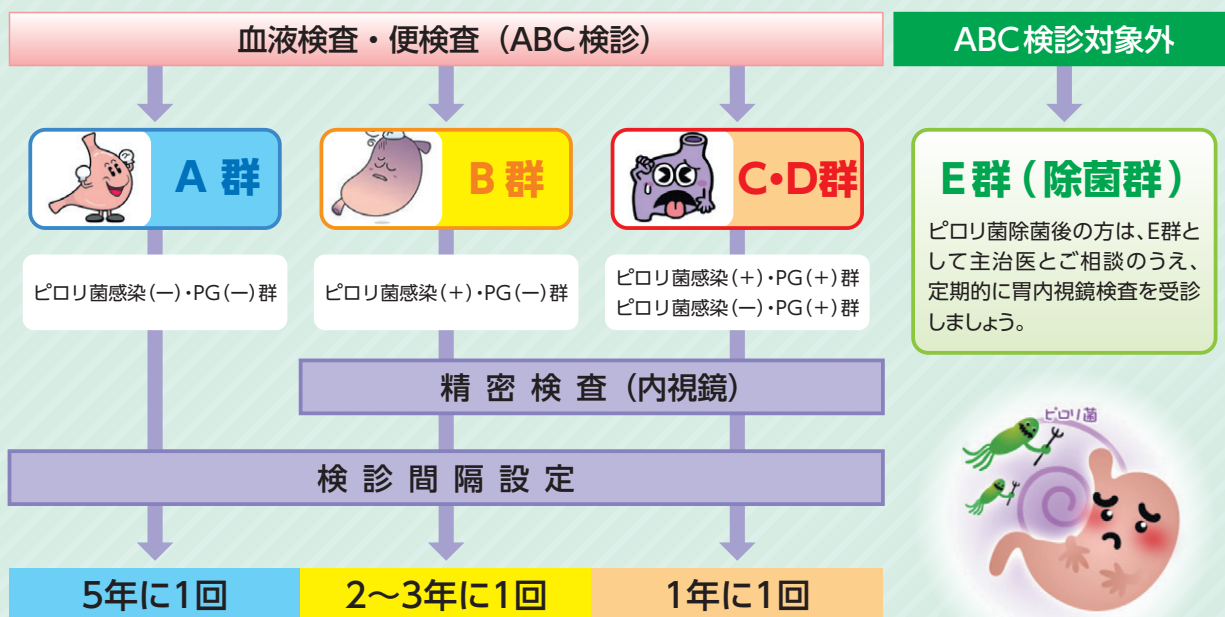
血液検査・便検査（ABC検診）

ABC検診対象外

A 群

B 群

C•D群

E群（除菌群）

ピロリ菌除菌後の方は、E群として主治医とご相談のうえ、定期的に胃内視鏡検査を受診しましょう。

ピロリ菌感染（－）・PG（－）群

ピロリ菌感染（＋）・PG（－）群

ピロリ菌感染（＋）・PG（＋）群
ピロリ菌感染（－）・PG（＋）群

精 密 検 査（内視鏡）

検 診 間 隔 設 定

ピロリ菌

5年に1回

2～3年に1回

1年に1回